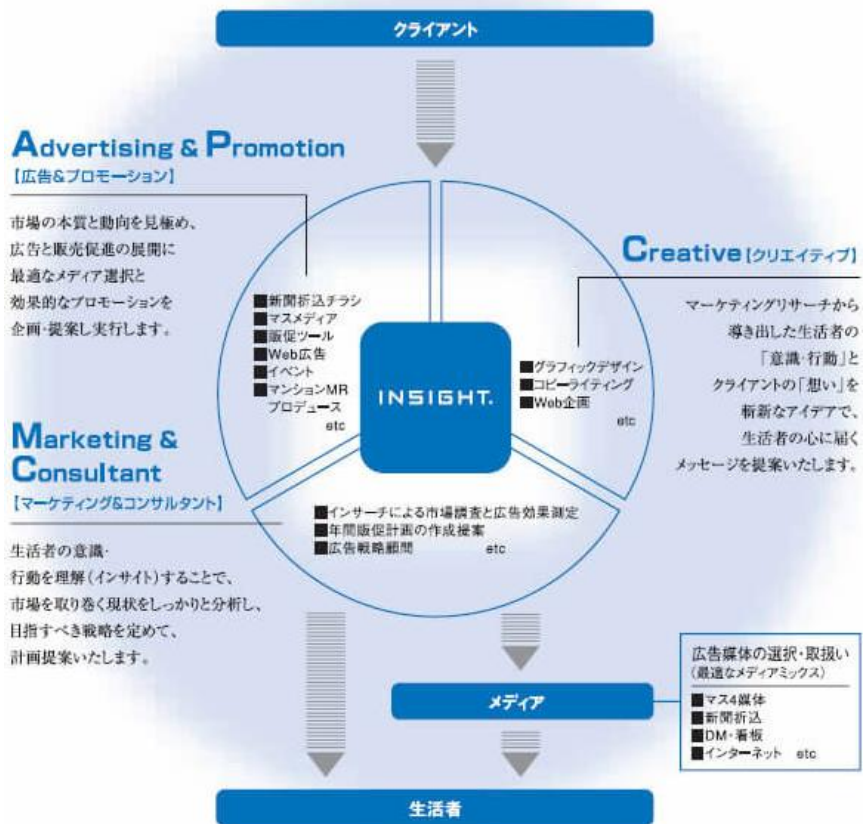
クライアント

Advertising & Promotion
【広告&プロモーション】

市場の本質と動向を見極め、広告と販売促進の展開に最適なメディア選択と効果的なプロモーションを企画・提案し実行します。

■新聞折込チラシ
■マスメディア
■販促ツール
■Web広告
■イベント
■マンションMR プロデュース
etc

INSIGHT.

■グラフィックデザイン
■コピーライティング
■Web企画
etc

Creative【クリエイティブ】

マーケティングリサーチから導き出した生活者の「意識・行動」とクライアントの「想い」を斬新なアイデアで、生活者の心に届くメッセージを提案いたします。

Marketing & Consultant
【マーケティング&コンサルタント】

生活者の意識・行動を理解（インサイト）することで、市場を取り巻く現状をしっかりと分析し、目指すべき戦略を定めて、計画提案いたします。

■インサーチによる市場調査と広告効果測定
■年間販促計画の作成提案
■広告戦略顧問
etc

広告媒体の選択・取扱い
（最適なメディアミックス）
■マス4媒体
■新聞折込
■DM・看板
■インターネット etc

メディア

生活者